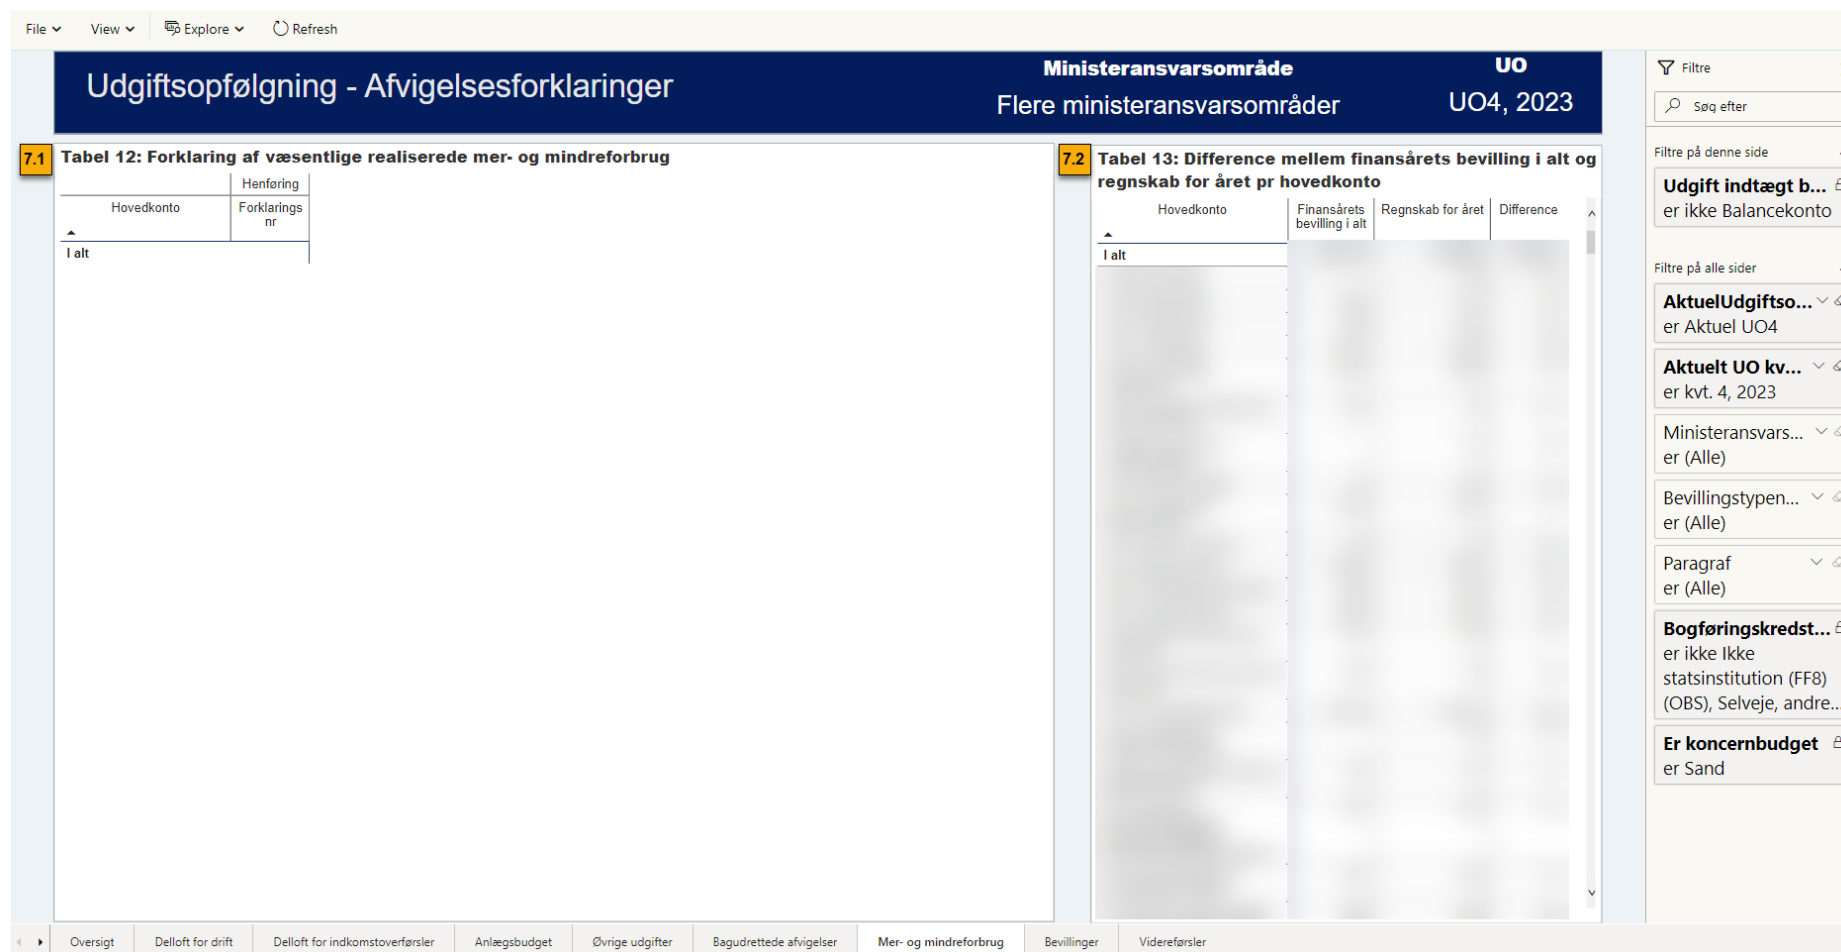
File View Explore Refresh

Udgiftsopfølgning - Afvigelsesforklaringer

Ministeransvarsområde
Flere ministeransvarsområder

UO
UO4, 2023

7.1 Tabel 12: Forklaring af væsentlige realiserede mer- og mindreforbrug

| Hovedkonto | Henføring Forklarings nr |
|---|---|
| I alt | |

7.2 Tabel 13: Difference mellem finansårets bevilling i alt og regnskab for året pr hovedkonto

| Hovedkonto | Finansårets bevilling i alt | Regnskab for året | Difference |
|---|---|---|---|
| I alt | | | |

Filtre
Søg efter
Filtre på denne side
Udgift indtægt b...
er ikke Balancekonto
Filtre på alle sider
AktuelUdgiftso...
er Aktuel UO4
Aktuelt UO kv...
er kvt. 4, 2023
Ministeransvars...
er (Alle)
Bevillingstypen...
er (Alle)
Paragraf
er (Alle)
Bogføringskredst...
er ikke Ikke statsinstitution (FF8) (OBS), Selveje, andre...
Er koncernbudget
er Sand

Oversigt | Delloft for drift | Delloft for indkomstoverførsler | Anlægsbudget | Øvrige udgifter | Bagudrettede afvigelser | Mer- og mindreforbrug | Bevillinger | Videreførsler